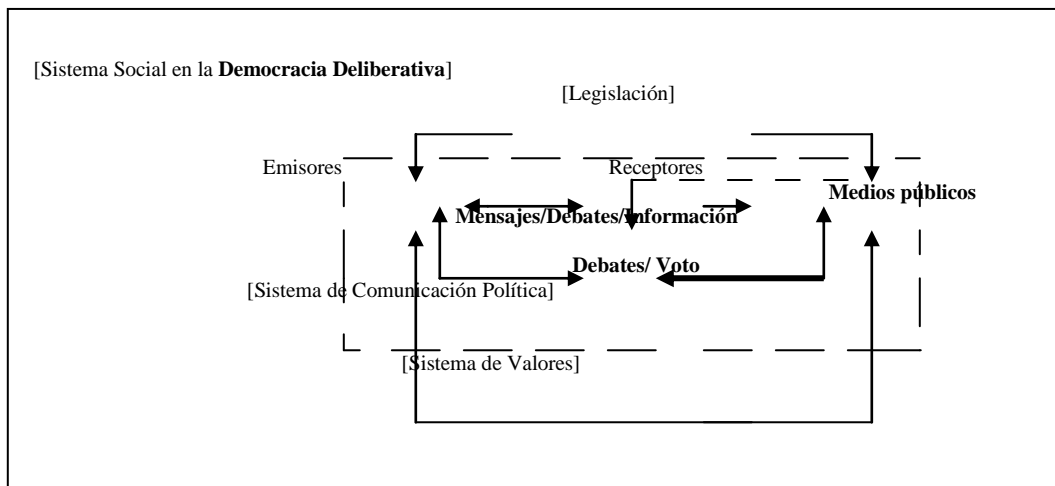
[Sistema Social en la **Democracia Deliberativa**]

[Legislación]

Emisores

Receptores

**Medios públicos**

**Mensajes/Debates/Información**

**Debates/ Voto**

[Sistema de Comunicación Política]

[Sistema de Valores]